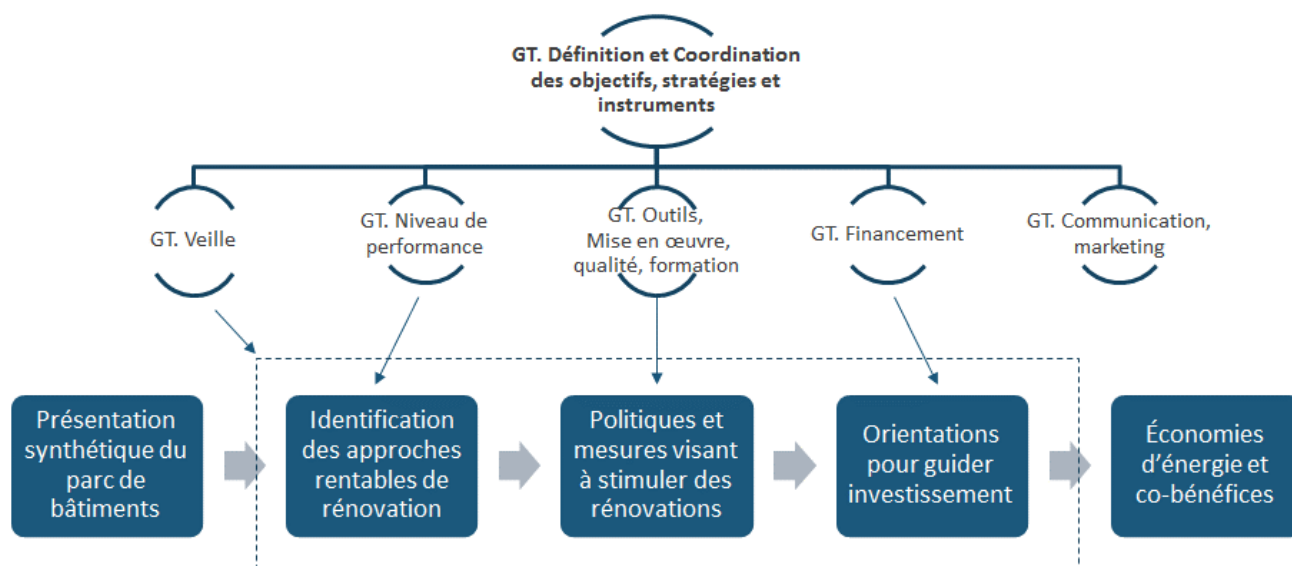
GT. Définition et Coordination des objectifs, stratégies et instruments

GT. Veille

GT. Niveau de performance

GT. Outils, Mise en œuvre, qualité, formation

GT. Financement

GT. Communication, marketing

Présentation synthétique du parc de bâtiments

Identification des approches rentables de rénovation

Politiques et mesures visant à stimuler des rénovations

Orientations pour guider investissement

Économies d'énergie et co-bénéfices